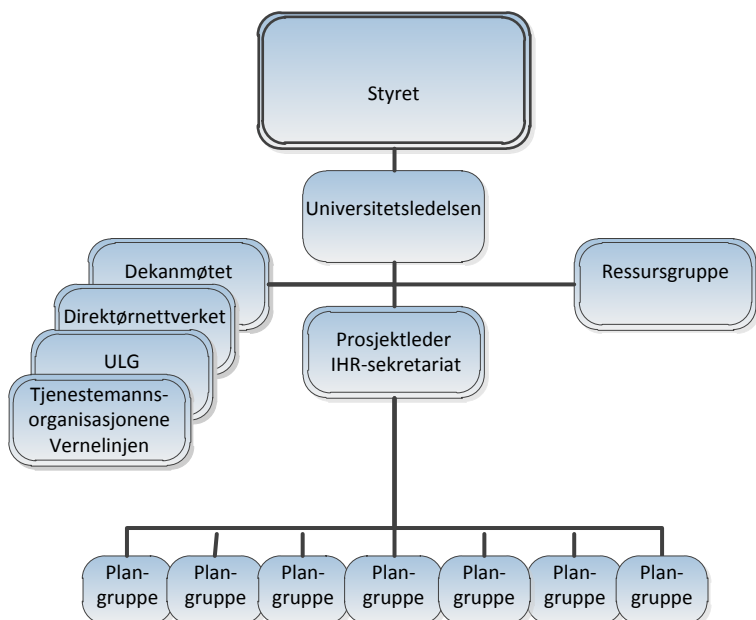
Styret

Universitetsledelsen

Dekanmøtet

Direktørnettverket

ULG

Tjenestemanns-organisasjonene Vernelinjen

Ressursgruppe

Prosjektleder IHR-sekretariat

Plan-gruppe

Plan-gruppe

Plan-gruppe

Plan-gruppe

Plan-gruppe

Plan-gruppe

Plan-gruppe